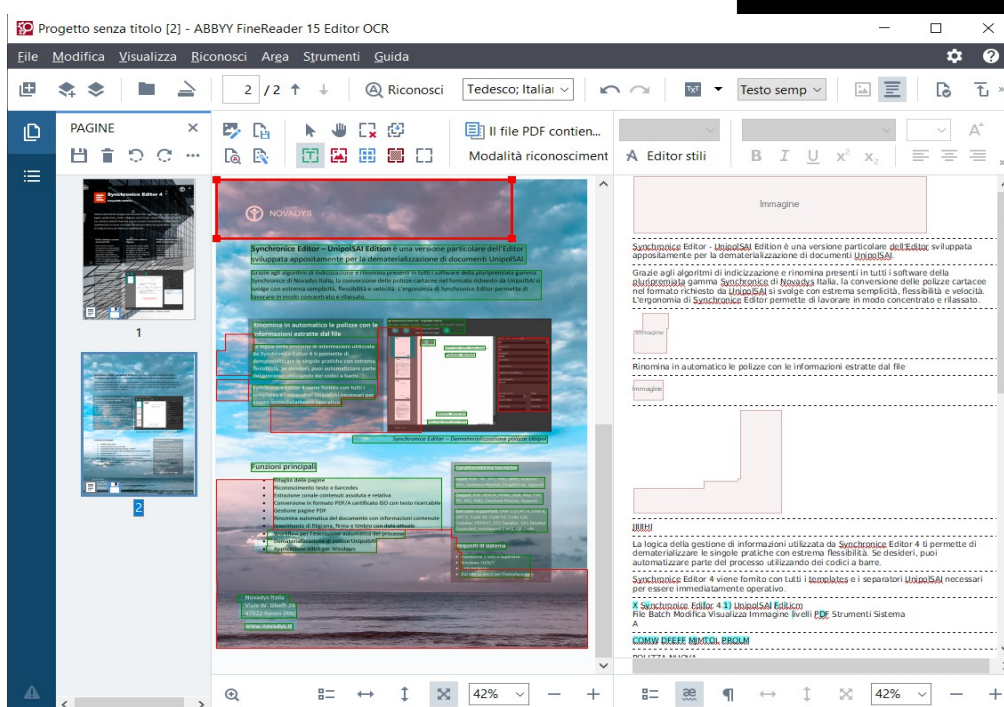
Progetto senza titolo [2] - ABBYY FineReader 15 Editor OCR

File Modifica Visualizza Riconosci Area Strumenti Guida

2 / 2 Riconosci Tedesco; Italiai Testo semp

PAGINE

Il file PDF contien...
Modalità riconosciment
Editor stili

1
2

NOVADYS

Synchronice Editor – UnipolSAI Edition è una versione particolare dell'Editor sviluppata appositamente per la dematerializzazione di documenti UnipolSAI.

Rinomina in automatico le polizze con le informazioni estratte dal file

Synchronice Editor – Dematerializzazione polizze Unipol

Funzioni principali

Immagine

Synchronice Editor - UnipolSAI Edition è una versione particolare dell'Editor sviluppata appositamente per la dematerializzazione di documenti UnipolSAI.

Grazie agli algoritmi di indicizzazione e rinomina presenti in tutti i software della pluripremiata gamma Synchronice di Novadys Italia, la conversione delle polizze cartacee nel formato richiesto da UnipolSAI si svolge con estrema semplicità, flessibilità e velocità. L'ergonomia di Synchronice Editor permette di lavorare in modo concentrato e rilassato.

Immagine

Rinomina in automatico le polizze con le informazioni estratte dal file

Immagine

JJJJHJ

La logica della gestione di informazioni utilizzata da Synchronice Editor 4 ti permette di dematerializzare le singole pratiche con estrema flessibilità. Se desideri, puoi automatizzare parte del processo utilizzando dei codici a barre.

Synchronice Editor 4 viene fornito con tutti i templates e i separatori UnipolSAI necessari per essere immediatamente operativo.

X Synchronice Editor 4.1) UnipolSAI Editicm
File Batch Modifica Visualizza Immagine livelli PDF Strumenti Sistema
A

COMW DFEFF MIMTOI PROLM

42% 42%